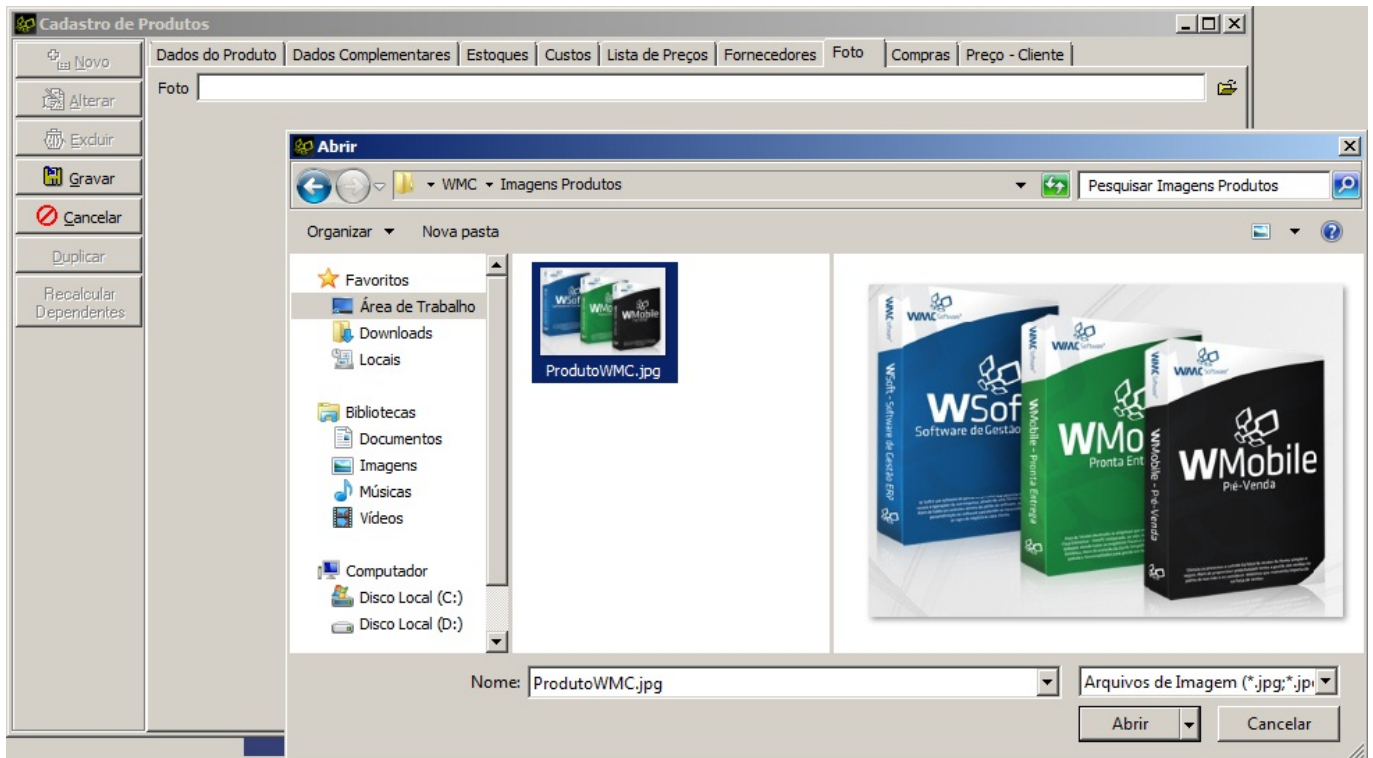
Cadastro de Produtos

Novo
Alterar
Excluir
Gravar
Cancelar
Duplicar
Recalcular Dependentes

Dados do Produto | Dados Complementares | Estoques | Custos | Lista de Preços | Fornecedores | Foto | Compras | Preço - Cliente

Foto

Abrir

WMC ▸ Imagens Produtos

Pesquisar Imagens Produtos

Organizar ▾   Nova pasta

Favoritos
Área de Trabalho
Downloads
Locais

Bibliotecas
Documentos
Imagens
Músicas
Vídeos

Computador
Disco Local (C:)
Disco Local (D:)

ProdutoWMC.jpg

WMC
WSof
Software de Gestão
WSoft - Software de Gestão ERP
WMC
WMob
Pronta Ent
WMobile - Pronta Entrega
WMC
WMobile
Pré-Venda
WMobile - Pré-Venda

Nome: ProdutoWMC.jpg

Arquivos de Imagem (*.jpg;*.jp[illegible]

Abrir   Cancelar